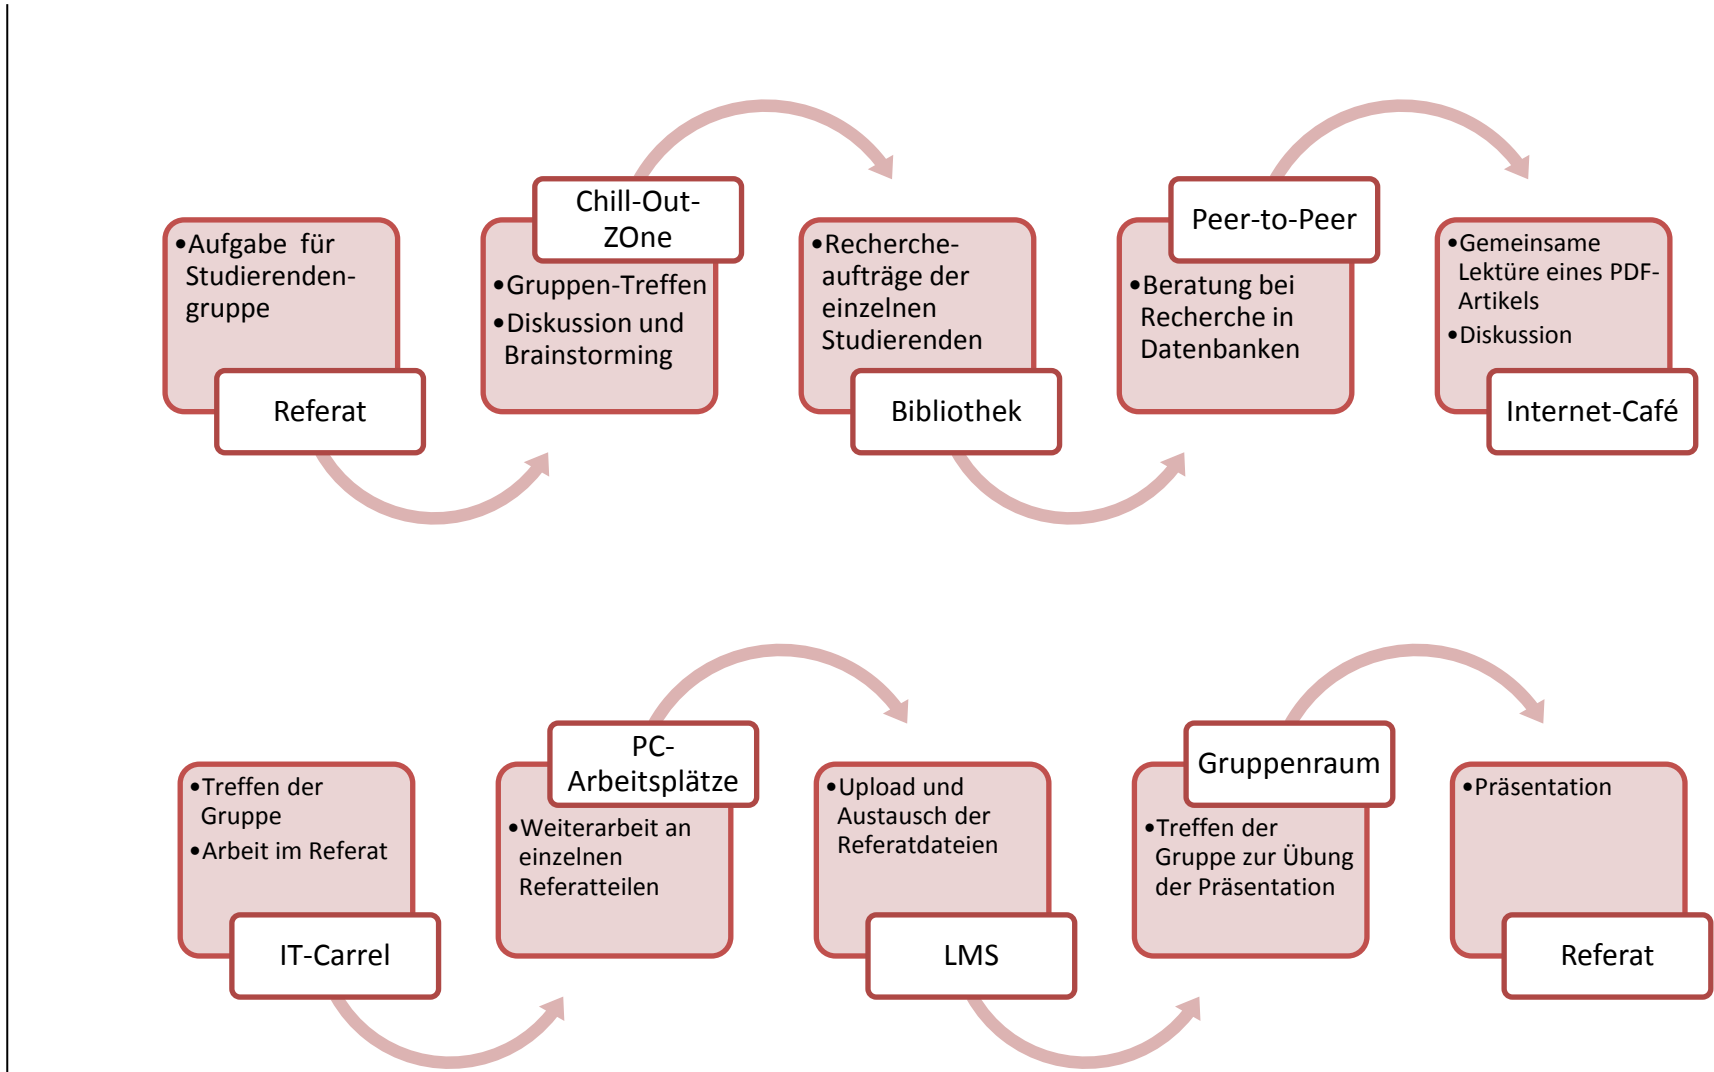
•Aufgabe für Studierendengruppe

Referat

Chill-Out-ZOne

•Gruppen-Treffen
•Diskussion und Brainstorming

•Rechercheaufträge der einzelnen Studierenden

Bibliothek

Peer-to-Peer

•Beratung bei Recherche in Datenbanken

•Gemeinsame Lektüre eines PDF-Artikels
•Diskussion

Internet-Café

•Treffen der Gruppe
•Arbeit im Referat

IT-Carrel

PC-Arbeitsplätze

•Weiterarbeit an einzelnen Referatteilen

•Upload und Austausch der Referatdateien

LMS

Gruppenraum

•Treffen der Gruppe zur Übung der Präsentation

•Präsentation

Referat